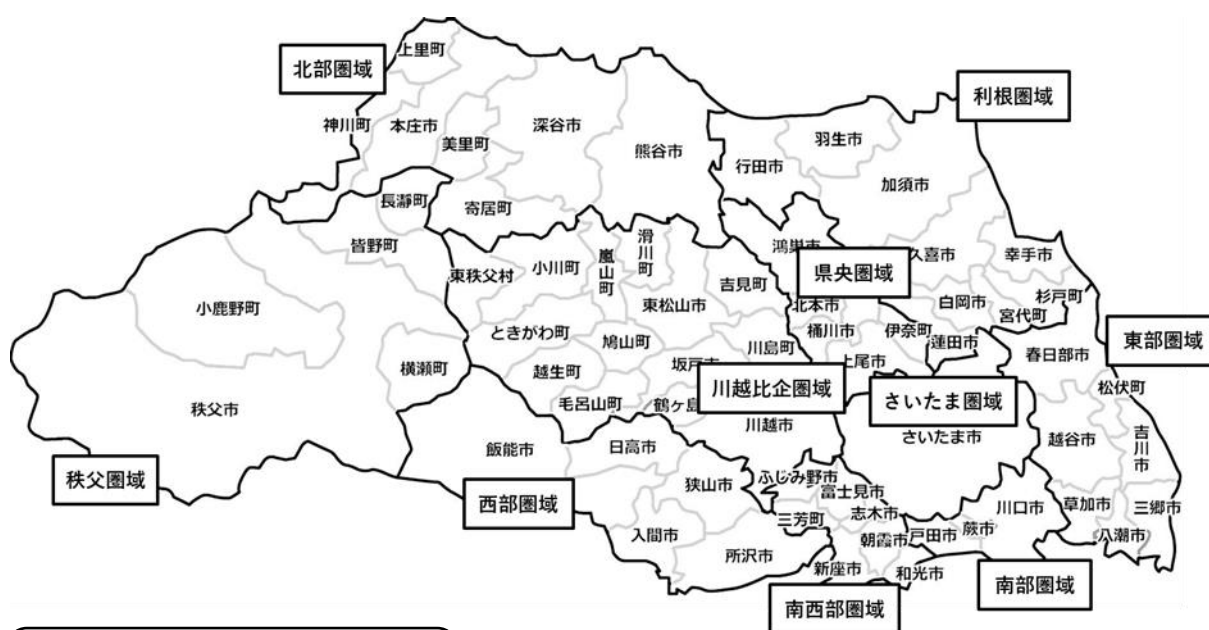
北部圏域
上里町
神川町
本庄市
美里町
深谷市
熊谷市
利根圏域
羽生市
行田市
加須市
長瀞町
寄居町
皆野町
東秩父村
小川町
嵐山町
滑川町
吉見町
鴻巣市
県央圏域
久喜市
幸手市
小鹿野町
東松山市
北本市
白岡市
杉戸町
宮代町
ときがわ町
桶川市
伊奈町
蓮田市
東部圏域
鳩山町
川島町
春日部市
横瀬町
越生町
坂戸市
上尾市
川越比企圏域
さいたま圏域
松伏町
秩父市
毛呂山町
鶴ヶ島市
川越市
さいたま市
越谷市
吉川市
飯能市
日高市
秩父圏域
狭山市
ふじみ野市
富士見市
西部圏域
三芳町
志木市
川口市
草加市
三郷市
入間市
所沢市
朝霞市
戸田市
蕨市
八潮市
新座市
和光市
南部圏域
南西部圏域